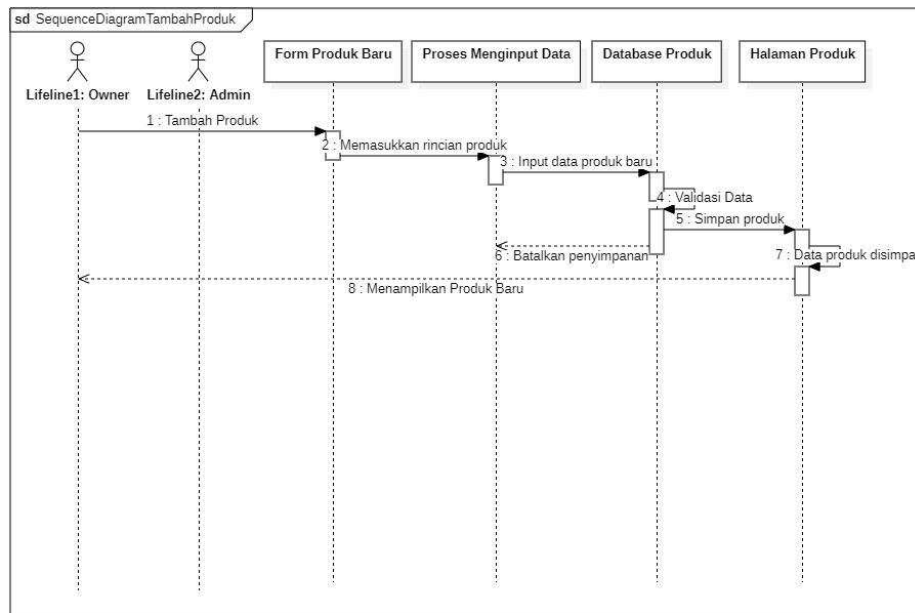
sd SequenceDiagramTambahProduk

Lifeline1: Owner

Lifeline2: Admin

Form Produk Baru

Proses Menginput Data

Database Produk

Halaman Produk

1 : Tambah Produk

2 : Memasukkan rincian produk

3 : Input data produk baru

4 : Validasi Data

5 : Simpan produk

6 : Batalkan penyimpanan

7 : Data produk disimpa

8 : Menampilkan Produk Baru